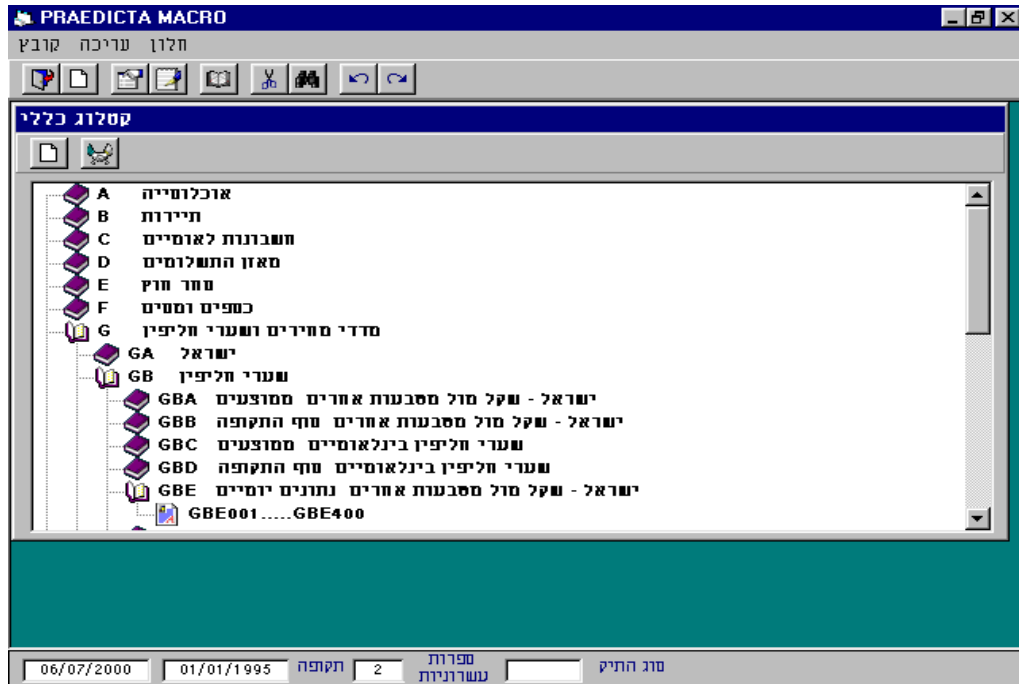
PRAEDICTA MACRO

קובץ עריכה חלון

קטלוג כללי

A אוכלוסייה
B תיירות
C חשבונות לאומיים
D מאזן התשלומים
E סחר חוץ
F כספים ומסים
G מדדי מחירים ושערי חליפין
GA ישראל
GB שערי חליפין
GBA ישראל - שקל מול מטבעות אחרים ממוצעים
GBB ישראל - שקל מול מטבעות אחרים סוף התקופה
GBC שערי חליפין בינלאומיים ממוצעים
GBD שערי חליפין בינלאומיים סוף התקופה
GBE ישראל - שקל מול מטבעות אחרים נתונים יומיים
GBE001.....GBE400

06/07/2000 01/01/1995 תקופה 2 ספרות עשרוניות סוג התיק